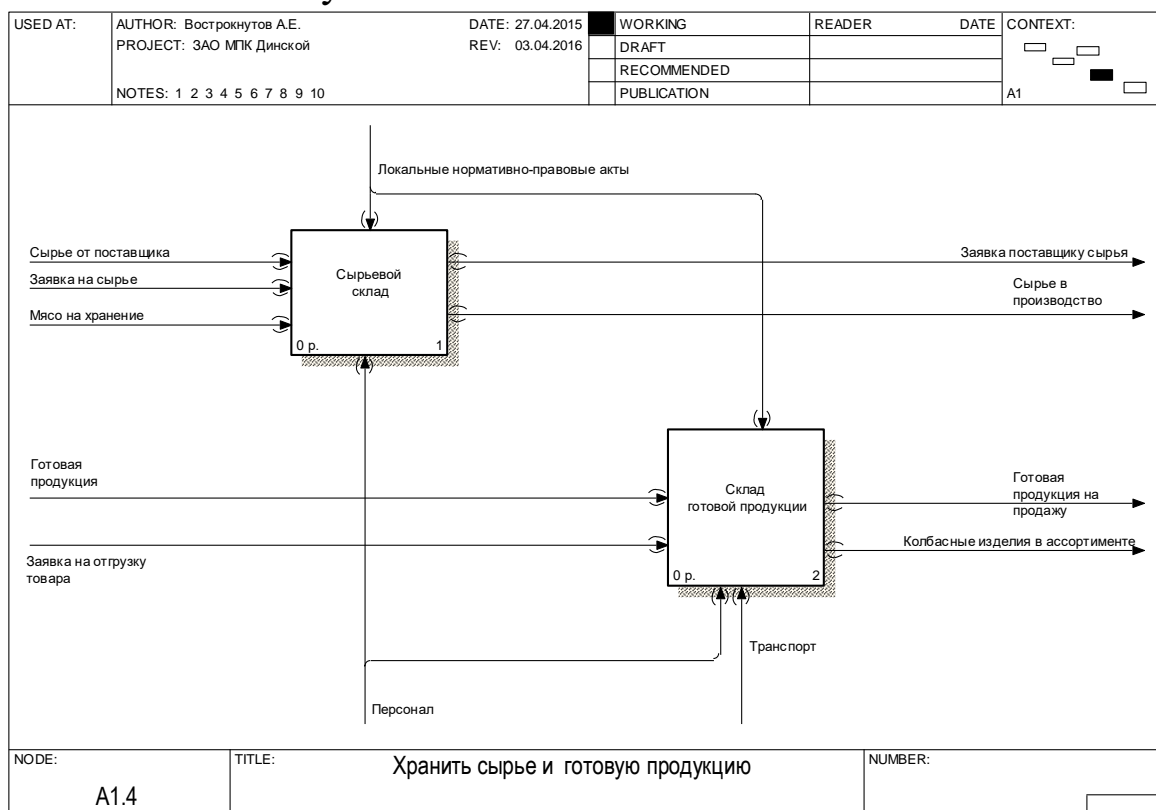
| USED AT: | AUTHOR: Вострокнутов А.Е. | DATE: 27.04.2015 | | WORKING | READER | DATE | CONTEXT: |
|---|---|---|---|---|---|---|---|
| | PROJECT: ЗАО МПК Динской | REV: 03.04.2016 | | DRAFT | | | |
| | | | | RECOMMENDED | | | |
| | NOTES: 1 2 3 4 5 6 7 8 9 10 | | | PUBLICATION | | | A1 |

Локальные нормативно-правовые акты

Сырье от поставщика

Заявка на сырье

Мясо на хранение

Сырьевой склад

0 р.

1

Заявка поставщику сырья

Сырье в производство

Готовая продукция

Заявка на отгрузку товара

Склад готовой продукции

0 р.

2

Готовая продукция на продажу

Колбасные изделия в ассортименте

Транспорт

Персонал

| NODE: | TITLE: | NUMBER: |
|---|---|---|
| A1.4 | Хранить сырье и готовую продукцию | |